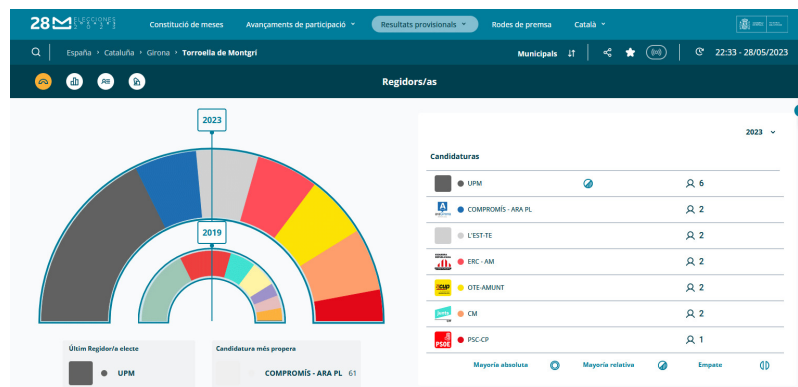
28 ELECCIONES 2023

Constitució de meses Avançaments de participació Resultats provisionals Rodes de premsa Català

España › Cataluña › Girona › Torroella de Montgrí

Municipals

22:33 - 28/05/2023

Regidors/as

2023

2019

Últim Regidor/a electe

UPM

Candidatura més propera

COMPROMÍS - ARA PL 61

2023

Candidatures

| | | |
|---|---|---|
| UPM | | 6 |
| COMPROMÍS - ARA PL | | 2 |
| L'EST-TE | | 2 |
| ERC - AM | | 2 |
| OTE-AMUNT | | 2 |
| CM | | 2 |
| PSC-CP | | 1 |

Majoria absoluta Majoria relativa Empate